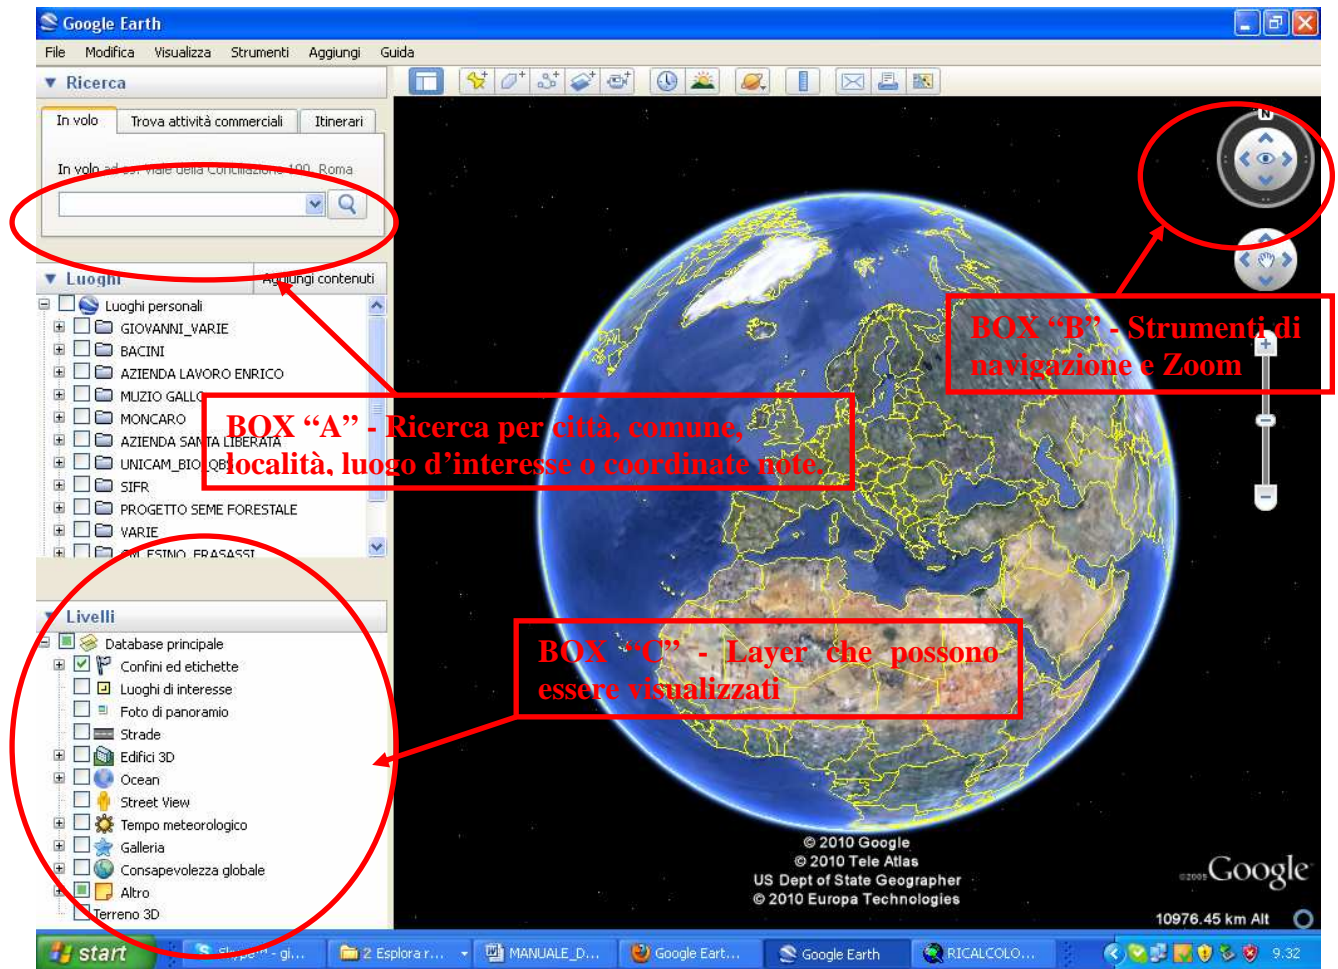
Google Earth

File Modifica Visualizza Strumenti Aggiungi Guida

Ricerca

In volo Trova attività commerciali Itinerari

In volo ad es.: Viale della Conciliazione 100, Roma

Luoghi Aggiungi contenuti

Luoghi personali
GIOVANNI_VARIE
BACINI
AZIENDA LAVORO ENRICO
MUZIO GALLO
MONCARO
AZIENDA SANTA LIBERATA
UNICAM_BIOLOGIA
SIFR
PROGETTO SEME FORESTALE
VARIE
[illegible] ESINO FRASASSI

Livelli

Database principale
Confini ed etichette
Luoghi di interesse
Foto di panoramio
Strade
Edifici 3D
Ocean
Street View
Tempo meteorologico
Galleria
Consapevolezza globale
Altro
Terreno 3D

BOX "A" - Ricerca per città, comune, località, luogo d'interesse o coordinate note.

BOX "B" - Strumenti di navigazione e Zoom

BOX "C" - Layer che possono essere visualizzati

N

© 2010 Google
© 2010 Tele Atlas
US Dept of State Geographer
© 2010 Europa Technologies

©2009 Google

10976.45 km Alt

start Skype™ - gi... 2 Esplora r... MANUALE_D... Google Eart... Google Earth RICALCOLO... 9.32